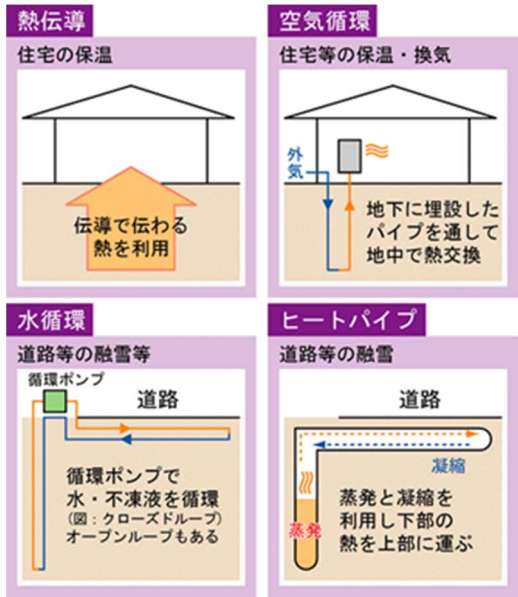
熱伝導

住宅の保温

伝導で伝わる熱を利用

空気循環

住宅等の保温・換気

外気

地下に埋設したパイプを通して地中で熱交換

水循環

道路等の融雪等

循環ポンプ

道路

循環ポンプで水・不凍液を循環
(図：クローズドループ)
オープンループもある

ヒートパイプ

道路等の融雪

道路

凝縮

蒸発

蒸発と凝縮を利用し下部の熱を上部に運ぶ